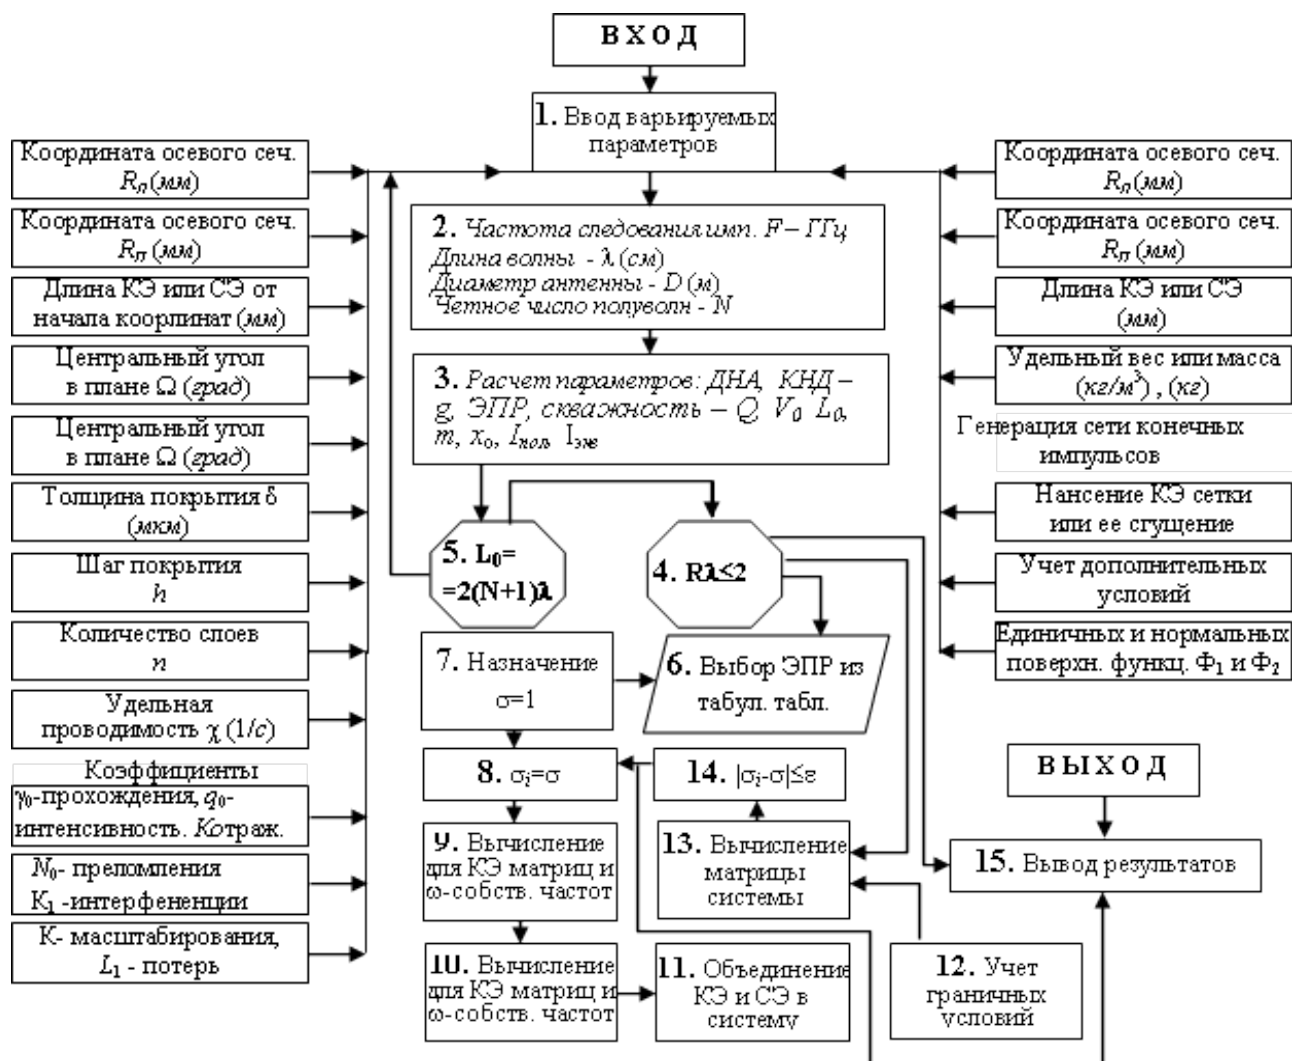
ВХОД

1. Ввод варьируемых параметров

Координата осевого сеч. $R_л$(мм)

Координата осевого сеч. $R_п$ (мм)

Длина КЭ или СЭ от начала коорлинат (мм)

Центральный угол в плане Ω (град)

Центральный угол в плане Ω (град)

Толщина покрытия δ (мкм)

Шаг покрытия $h$

Количество слоев $n$

Удельная проводимость χ (1/с)

Коэффициенты $\gamma_0$-прохождения, $q_0$-интенсивность. Котраж.

$N_0$- преломления $K_1$ -интерфененции

К- масштабирования, $L_1$ - потерь

2. Частота следования имп. F – ГГц
Длина волны - λ (см)
Диаметр антенны - D (м)
Четное число полуволн - N

3. Расчет параметров: ДНА, КНД – g, ЭПР, скважность – Q, $V_0$ $L_0$, m, $x_0$, $I_{пол}$, $I_{эж}$

5. $L_0$= =2(N+1)λ

4. Rλ≤2

7. Назначение σ=1

6. Выбор ЭПР из табул. табл.

8. $\sigma_i$=σ

14. $|\sigma_i$-σ|≤ε

9. Вычисление для КЭ матриц и ω-собств. частот

13. Вычисление матрицы системы

10. Вычисление для КЭ матриц и ω-собств. частот

11. Объединение КЭ и СЭ в систему

12. Учет граничных условий

Координата осевого сеч. $R_л$(мм)

Координата осевого сеч. $R_п$ (мм)

Длина КЭ или СЭ (мм)

Удельный вес или масса (кг/м$^3$) , (кг)

Генерация сети конечных импульсов

Нансение КЭ сетки или ее сгущение

Учет дополнительных условий

Единичных и нормальных поверхн. функц. $Ф_1$ и $Ф_2$

ВЫХОД

15. Вывод результатов